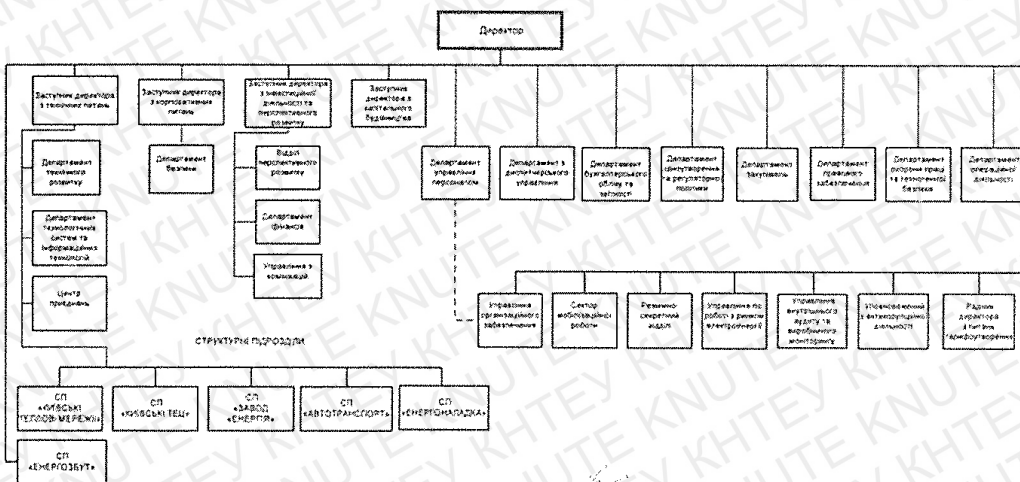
Директор

Заступник директора з технічних питань

Заступник директора з корпоративних питань

Заступник директора з інвестиційної діяльності та перспективного розвитку

Заступник директора з капітального будівництва

Департамент управління персоналом

Департамент з диспетчерського управління

Департамент бухгалтерського обліку та звітності

Департамент ціноутворення і регуляторної політики

Департамент закупівель

Департамент правового забезпечення

Департамент охорони праці та технічної безпеки

Департамент операційної діяльності

Департамент технічного розвитку

Департамент безпеки

Відділ перспективного розвитку

Департамент фінансів

Управління з комунікацій

Департамент технологічних систем та інформаційних технологій

Центр придбань

Управління організаційного забезпечення

Сектор мобілізаційної роботи

Режимно-секретний відділ

Управління по роботі з ринком електроенергії

Управління внутрішнього аудиту та виробничого моніторингу

Уповноважений з антикорупційної діяльності

Радник директора з питань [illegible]

СТРУКТУРНІ ПІДРОЗДІЛИ

СП «КИЇВСЬКІ ТЕПЛОВІ МЕРЕЖІ»

СП «КИЇВСЬКІ ТЕЦ»

СП «ЗАВОД «ЕНЕРГІЯ»

СП «АВТОТРАНСПОРТ»

СП «ЕНЕРГОНАЛАДКА»

СП «ЕНЕРГОЗБУТ»

KNUTE KHTEY KNUTE KHTEY KNUTE